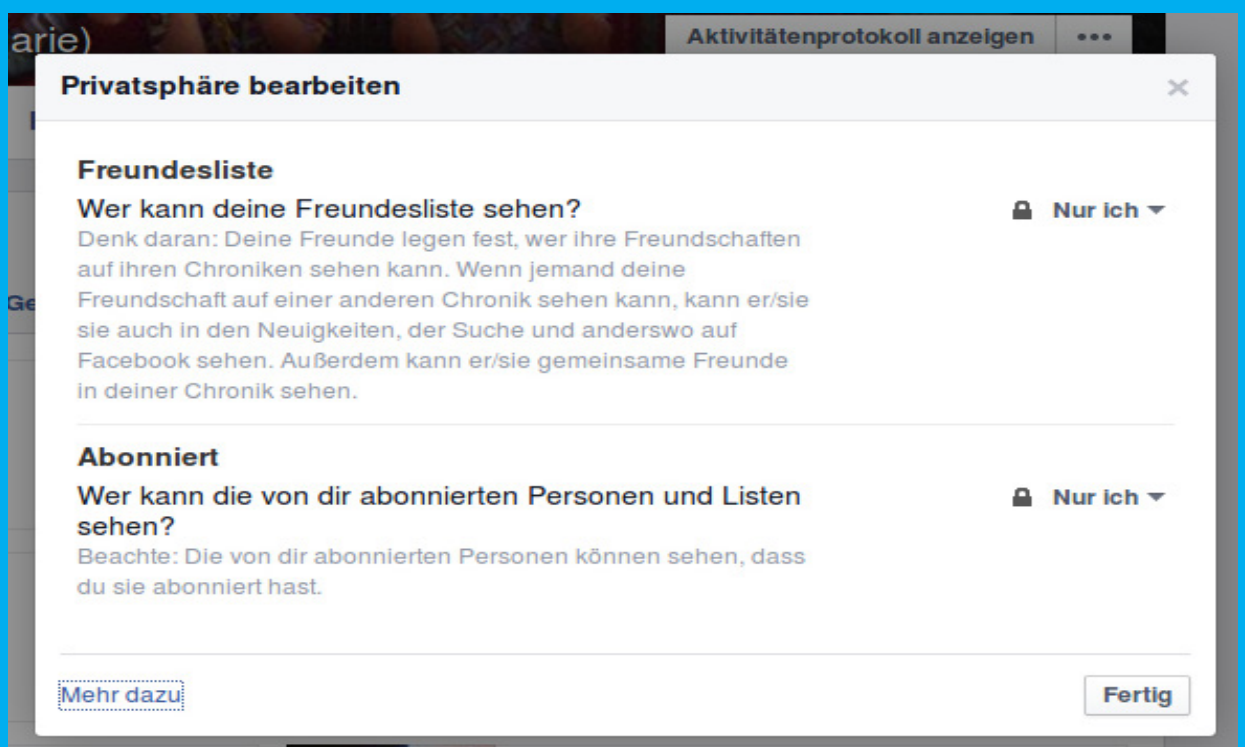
arie)

Aktivitätenprotokoll anzeigen

•••

Privatsphäre bearbeiten

×

Ge

Freundesliste

Wer kann deine Freundesliste sehen?

Nur ich

Denk daran: Deine Freunde legen fest, wer ihre Freundschaften auf ihren Chroniken sehen kann. Wenn jemand deine Freundschaft auf einer anderen Chronik sehen kann, kann er/sie sie auch in den Neuigkeiten, der Suche und anderswo auf Facebook sehen. Außerdem kann er/sie gemeinsame Freunde in deiner Chronik sehen.

Abonniert

Wer kann die von dir abonnierten Personen und Listen sehen?

Nur ich

Beachte: Die von dir abonnierten Personen können sehen, dass du sie abonniert hast.

Mehr dazu

Fertig